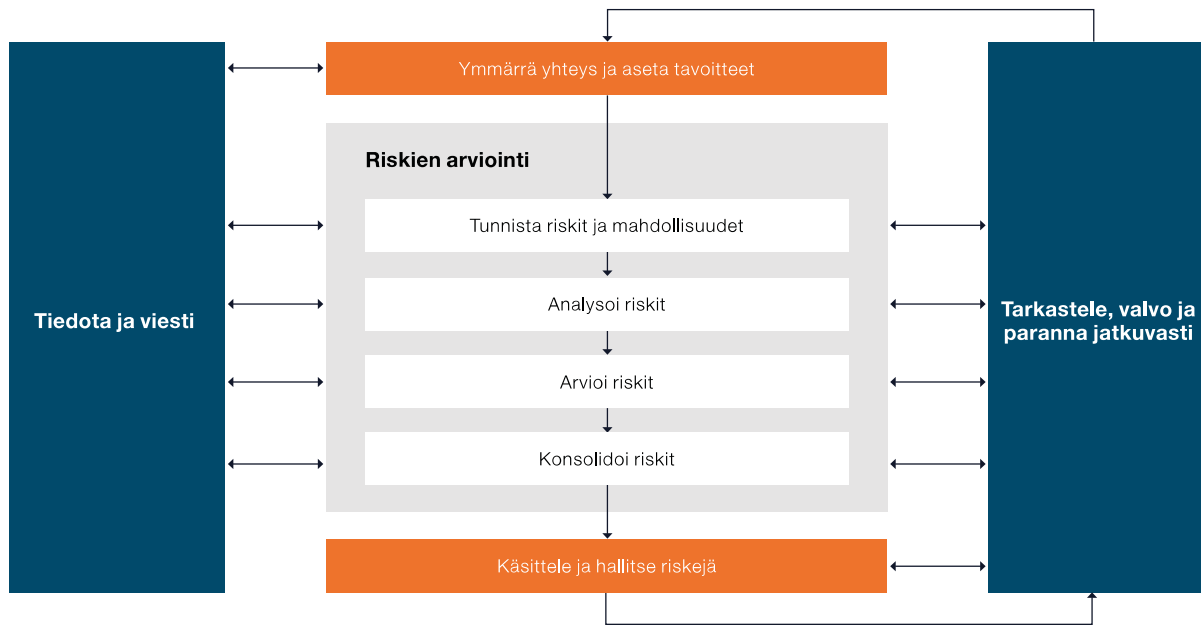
Tiedota ja viesti

Ymmärrä yhteys ja aseta tavoitteet

Riskien arviointi

Tunnista riskit ja mahdollisuudet

Analysoi riskit

Arvioi riskit

Konsolidoi riskit

Käsittele ja hallitse riskejä

Tarkastele, valvo ja paranna jatkuvasti